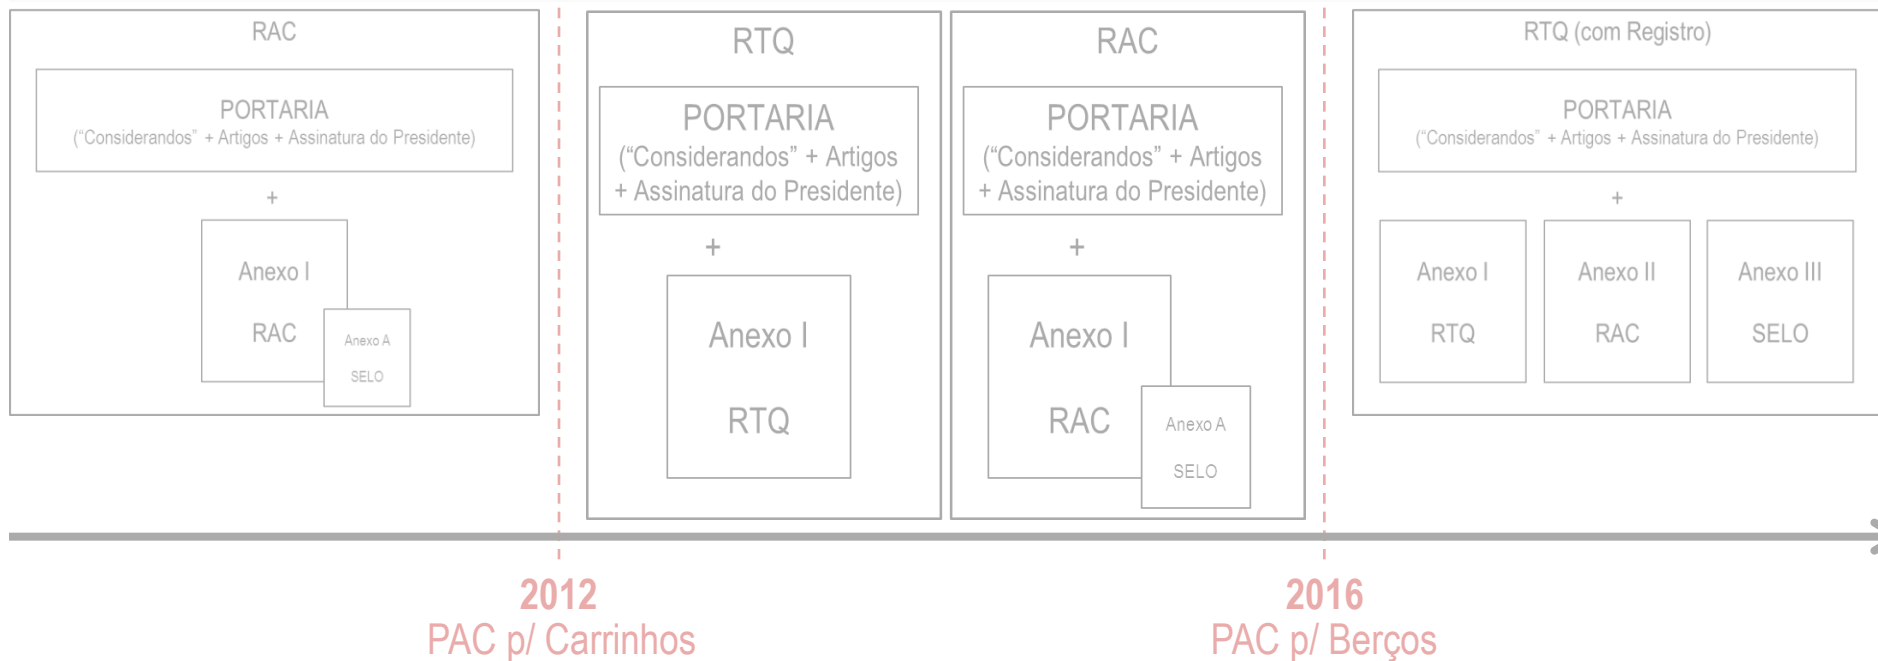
RAC

PORTARIA
("Considerandos" + Artigos + Assinatura do Presidente)

+

Anexo I

RAC

Anexo A

SELO

RTQ

PORTARIA
("Considerandos" + Artigos + Assinatura do Presidente)

+

Anexo I

RTQ

RAC

PORTARIA
("Considerandos" + Artigos + Assinatura do Presidente)

+

Anexo I

RAC

Anexo A

SELO

RTQ (com Registro)

PORTARIA
("Considerandos" + Artigos + Assinatura do Presidente)

+

Anexo I

RTQ

Anexo II

RAC

Anexo III

SELO

2012
PAC p/ Carrinhos

2016
PAC p/ Berços